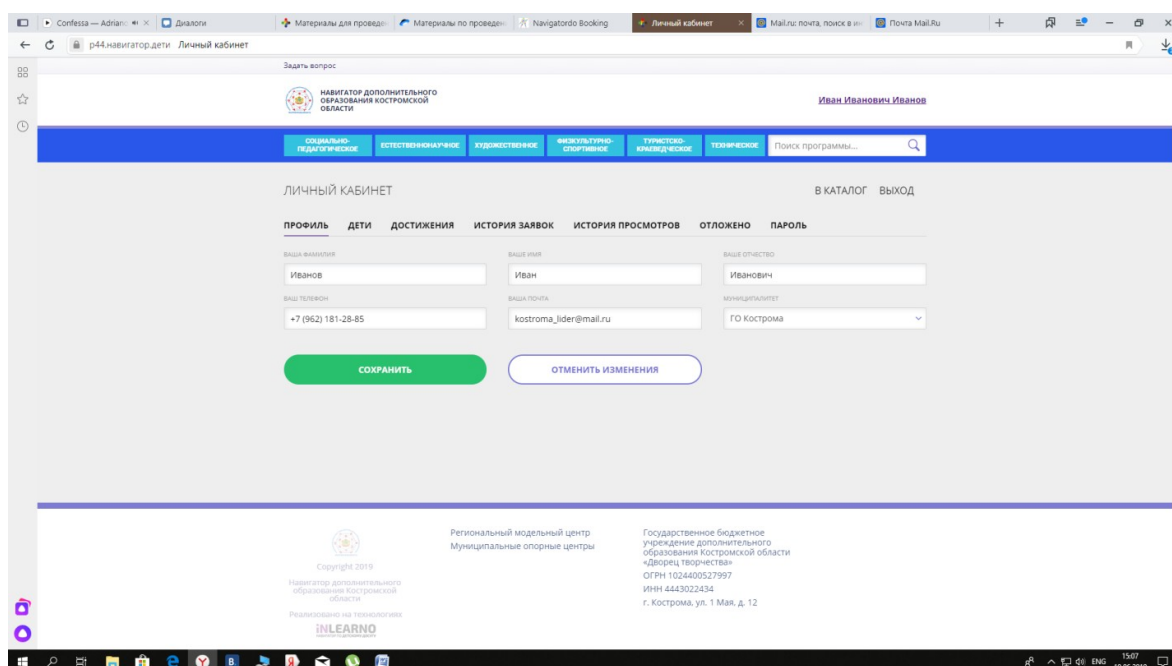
Confessa — Adriano | Диалоги | Материалы для проведе | Материалы по проведен | Navigatordo Booking | Личный кабинет | Mail.ru: почта, поиск в ин | Почта Mail.Ru

p44.навигатор.дети Личный кабинет

Задать вопрос

НАВИГАТОР ДОПОЛНИТЕЛЬНОГО ОБРАЗОВАНИЯ КОСТРОМСКОЙ ОБЛАСТИ

Иван Иванович Иванов

СОЦИАЛЬНО-ПЕДАГОГИЧЕСКОЕ | ЕСТЕСТВЕННОНАУЧНОЕ | ХУДОЖЕСТВЕННОЕ | ФИЗКУЛЬТУРНО-СПОРТИВНОЕ | ТУРИСТСКО-КРАЕВЕДЧЕСКОЕ | ТЕХНИЧЕСКОЕ | Поиск программы...

ЛИЧНЫЙ КАБИНЕТ

В КАТАЛОГ ВЫХОД

ПРОФИЛЬ ДЕТИ ДОСТИЖЕНИЯ ИСТОРИЯ ЗАЯВОК ИСТОРИЯ ПРОСМОТРОВ ОТЛОЖЕНО ПАРОЛЬ

ВАША ФАМИЛИЯ
Иванов

ВАШЕ ИМЯ
Иван

ВАШЕ ОТЧЕСТВО
Иванович

ВАШ ТЕЛЕФОН
+7 (962) 181-28-85

ВАША ПОЧТА
kostroma_lider@mail.ru

МУНИЦИПАЛИТЕТ
ГО Кострома

СОХРАНИТЬ

ОТМЕНИТЬ ИЗМЕНЕНИЯ

Copyright 2019
Навигатор дополнительного образования Костромской области
Реализовано на технологиях
iNLEARNO

Региональный модельный центр
Муниципальные опорные центры

Государственное бюджетное учреждение дополнительного образования Костромской области «Дворец творчества»
ОГРН 1024400527997
ИНН 4443022434
г. Кострома, ул. 1 Мая, д. 12

ENG 15:07